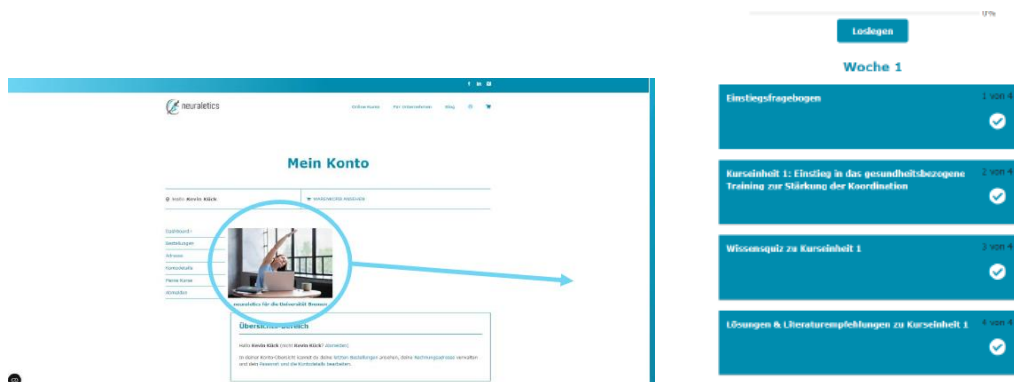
0%

Loslegen

Woche 1

Einstiegsfragebogen 1 von 4

Kurseinheit 1: Einstieg in das gesundheitsbezogene Training zur Stärkung der Koordination 2 von 4

Wissensquiz zu Kurseinheit 1 3 von 4

Lösungen & Literaturempfehlungen zu Kurseinheit 1 4 von 4

neuraletics

Online Kurse Für Unternehmen Blog

Mein Konto

Hallo Kevin Kück

WARENKORB ANSEHEN

Dashboard
Bestellungen
Adresse
Kontodetails
Meine Kurse
Abmelden

neuraletics für die Universität Bremen

Übersicht Bereich

Hallo Kevin Kück (nicht Kevin Kück? Abmelden)

In deiner Konto-Übersicht kannst du deine letzten Bestellungen ansehen, deine Rechnungsadresse verwalten und dein Passwort und die Kontodetails bearbeiten.